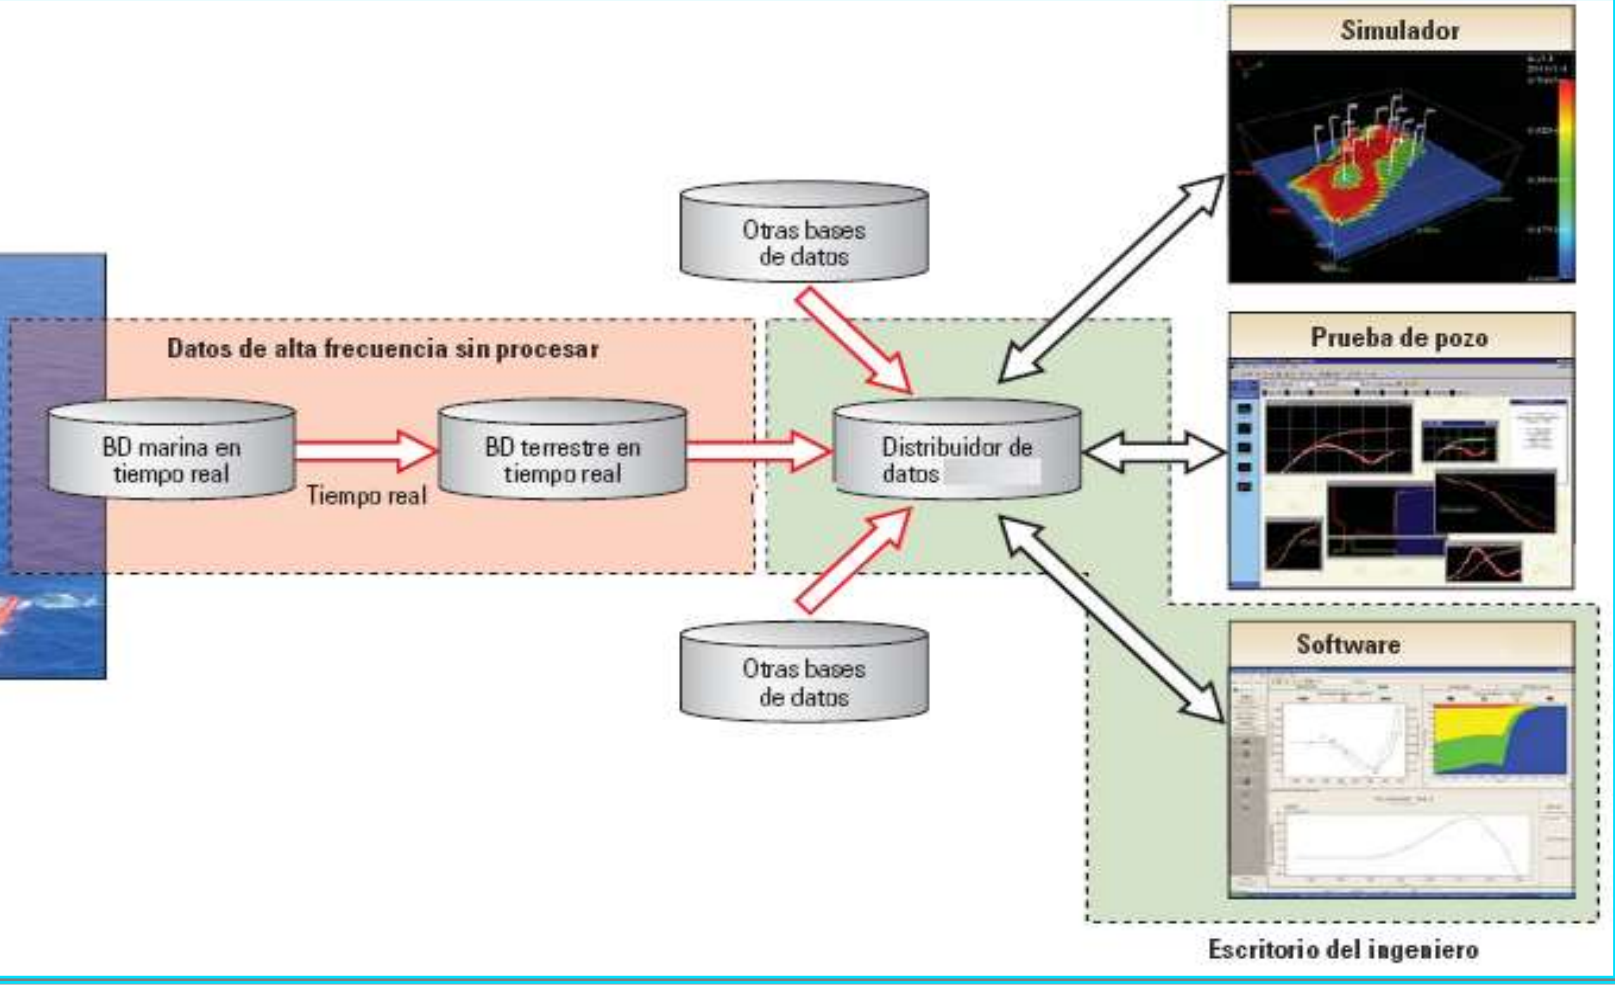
Simulador

Otras bases de datos

Datos de alta frecuencia sin procesar

BD marina en tiempo real

Tiempo real

BD terrestre en tiempo real

Distribuidor de datos

Prueba de pozo

Otras bases de datos

Software

Escritorio del ingeniero